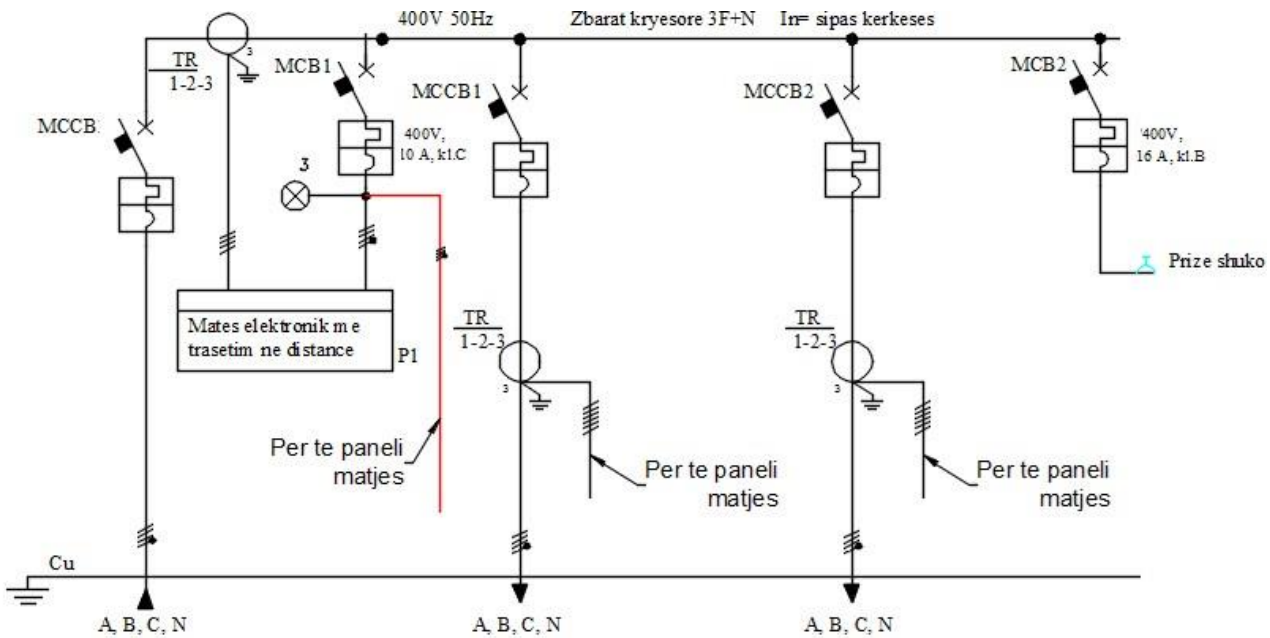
400V 50Hz Zbarat kryesore 3F+N In= sipas kerkeses

TR
1-2-3

3

MCCB

MCB1

400V,
10 A, kl.C

3

MCCB1

MCCB2

MCB2

'400V,
16 A, kl.B

Prize shuko

Mates elektronik me trasetim ne distance

P1

TR
1-2-3

3

TR
1-2-3

3

Per te paneli matjes

Per te paneli matjes

Per te paneli matjes

Cu

A, B, C, N

A, B, C, N

A, B, C, N